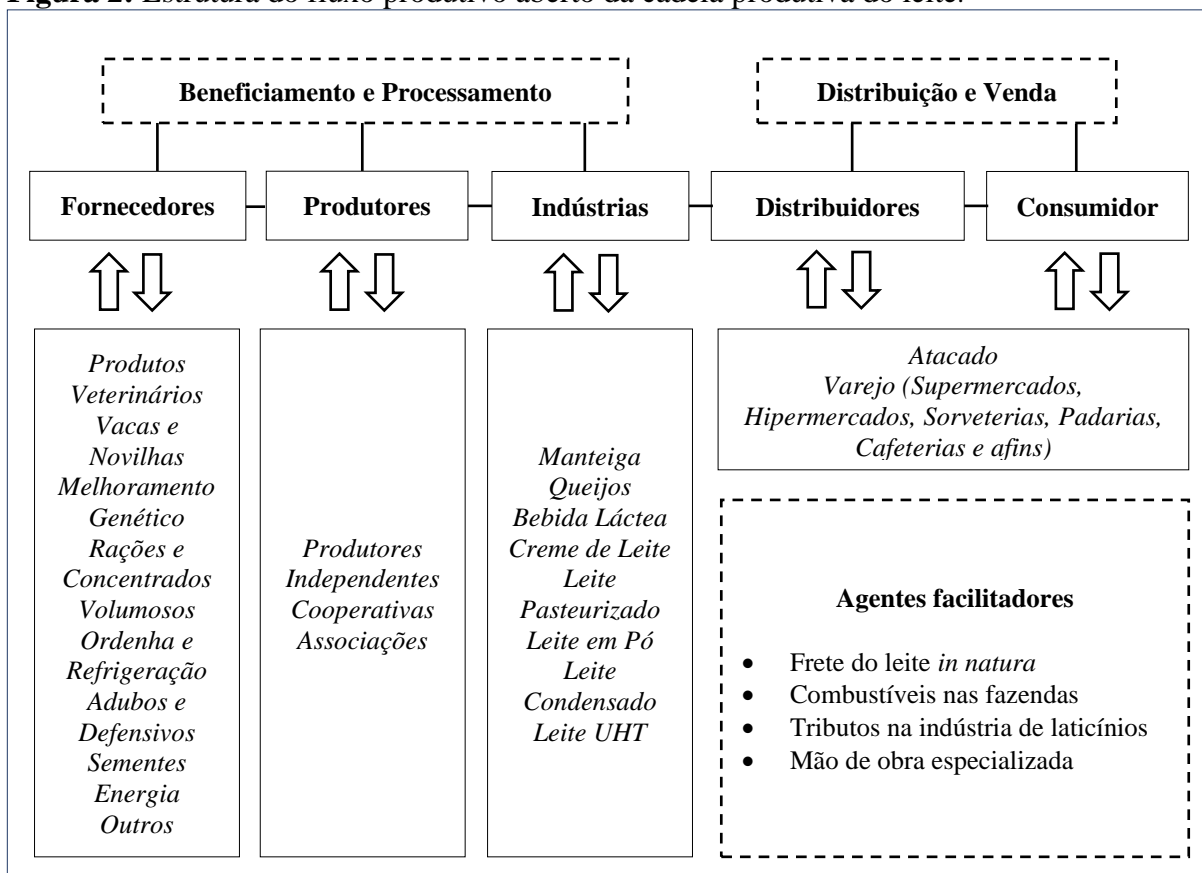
**Figura 2.** Estrutura do fluxo produtivo aberto da cadeia produtiva do leite.

Beneficiamento e Processamento

Distribuição e Venda

Fornecedores

Produtores

Indústrias

Distribuidores

Consumidor

*Produtos Veterinários Vacas e Novilhas Melhoramento Genético Rações e Concentrados Volumosos Ordenha e Refrigeração Adubos e Defensivos Sementes Energia Outros*

*Produtores Independentes Cooperativas Associações*

*Manteiga Queijos Bebida Láctea Creme de Leite Leite Pasteurizado Leite em Pó Leite Condensado Leite UHT*

*Atacado Varejo (Supermercados, Hipermercados, Sorveterias, Padarias, Cafeterias e afins)*

Agentes facilitadores

- Frete do leite *in natura*
- Combustíveis nas fazendas
- Tributos na indústria de laticínios
- Mão de obra especializada